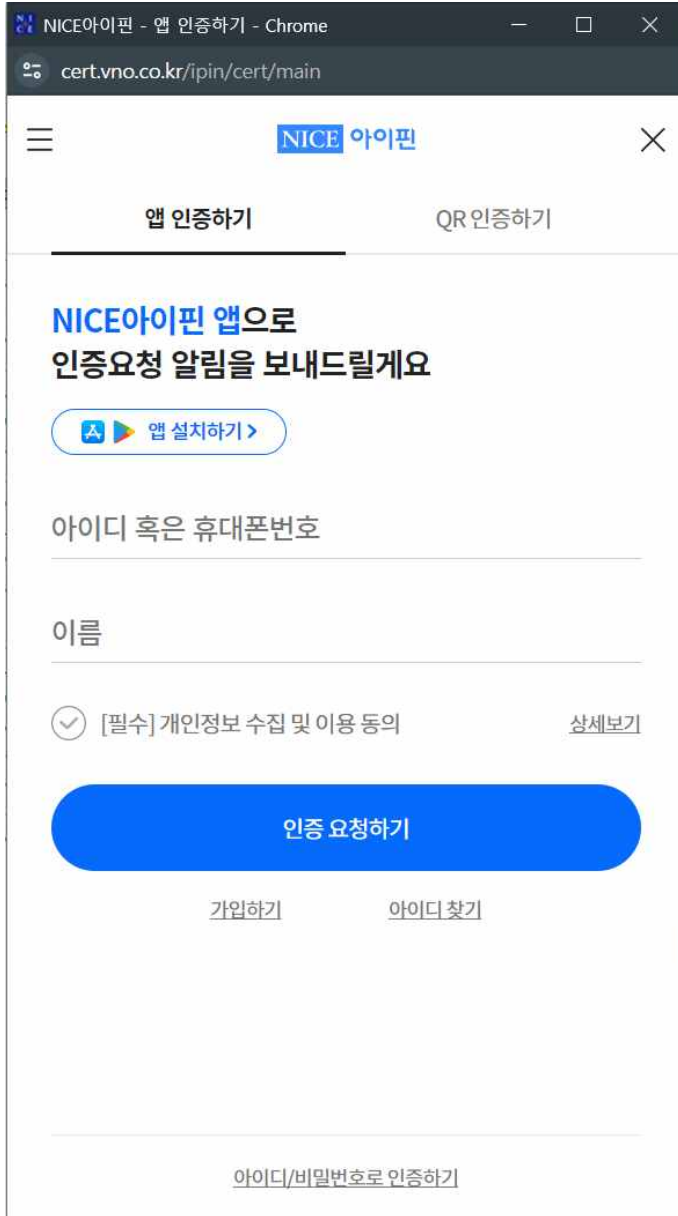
NICE아이핀 - 앱 인증하기 - Chrome

cert.vno.co.kr/ipin/cert/main

NICE 아이핀

앱 인증하기

QR 인증하기

NICE아이핀 앱으로
인증요청 알림을 보내드릴게요

앱 설치하기 >

아이디 혹은 휴대폰번호

이름

[필수] 개인정보 수집 및 이용 동의

상세보기

인증 요청하기

가입하기

아이디 찾기

아이디/비밀번호로 인증하기